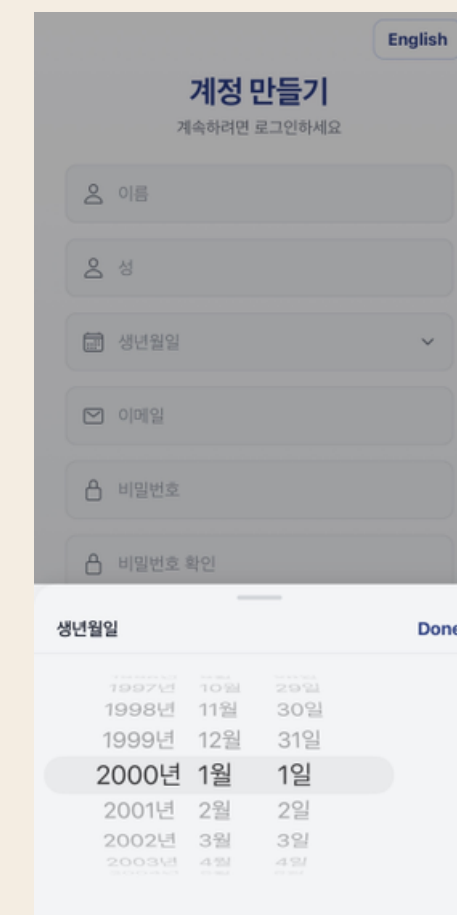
English

계정 만들기

계속하려면 로그인하세요

이름

성

생년월일

이메일

비밀번호

비밀번호 확인

생년월일

Done

1997년 10월 29일
1998년 11월 30일
1999년 12월 31일
2000년 1월 1일
2001년 2월 2일
2002년 3월 3일
2003년 4월 4일